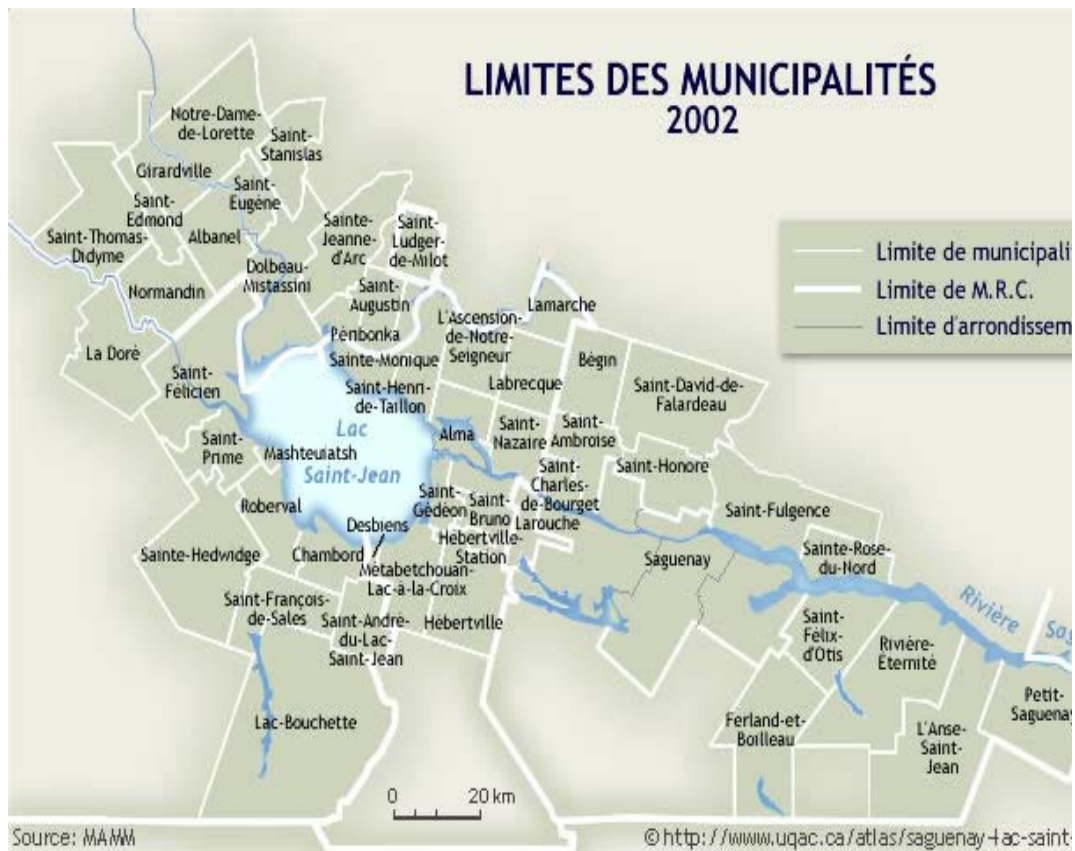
LIMITES DES MUNICIPALITÉS
2002

Limite de municipali
Limite de M.R.C.
Limite d'arrondissem

Notre-Dame-de-Lorette
Saint-Stanislas
Girardville
Saint-Eugène
Saint-Edmond
Saint-Thomas-Didyme
Albanel
Sainte-Jeanne-d'Arc
Saint-Ludger-de-Milot
Dolbeau-Mistassini
Normandin
Saint-Augustin
Lamarche
Péribonka
L'Ascension-de-Notre-Seigneur
La Doré
Sainte-Monique
Bégin
Saint-Félicien
Saint-Henri-de-Taillon
Labrecque
Saint-David-de-Falardeau
Lac
Saint-Jean
Alma
Saint-Nazaire
Saint-Ambroise
Saint-Prime
Mashteuiatsh
Saint-Charles-de-Bourget
Saint-Honoré
Roberval
Saint-Gédéon
Saint-Bruno
Larouche
Saint-Fulgence
Desbiens
Hébertville-Station
Sainte-Hedwidge
Chambord
Saguenay
Sainte-Rose-du-Nord
Métabetchouan-Lac-à-la-Croix
Saint-François-de-Sales
Saint-André-du-Lac-Saint-Jean
Hébertville
Rivière Sag
Saint-Félix-d'Otis
Rivière-Éternité
Petit-Saguenay
Lac-Bouchette
Ferland-et-Boilleau
L'Anse-Saint-Jean

0 20 km

Source: MAMM
©http://www.uqac.ca/atlas/saguenay-lac-saint-